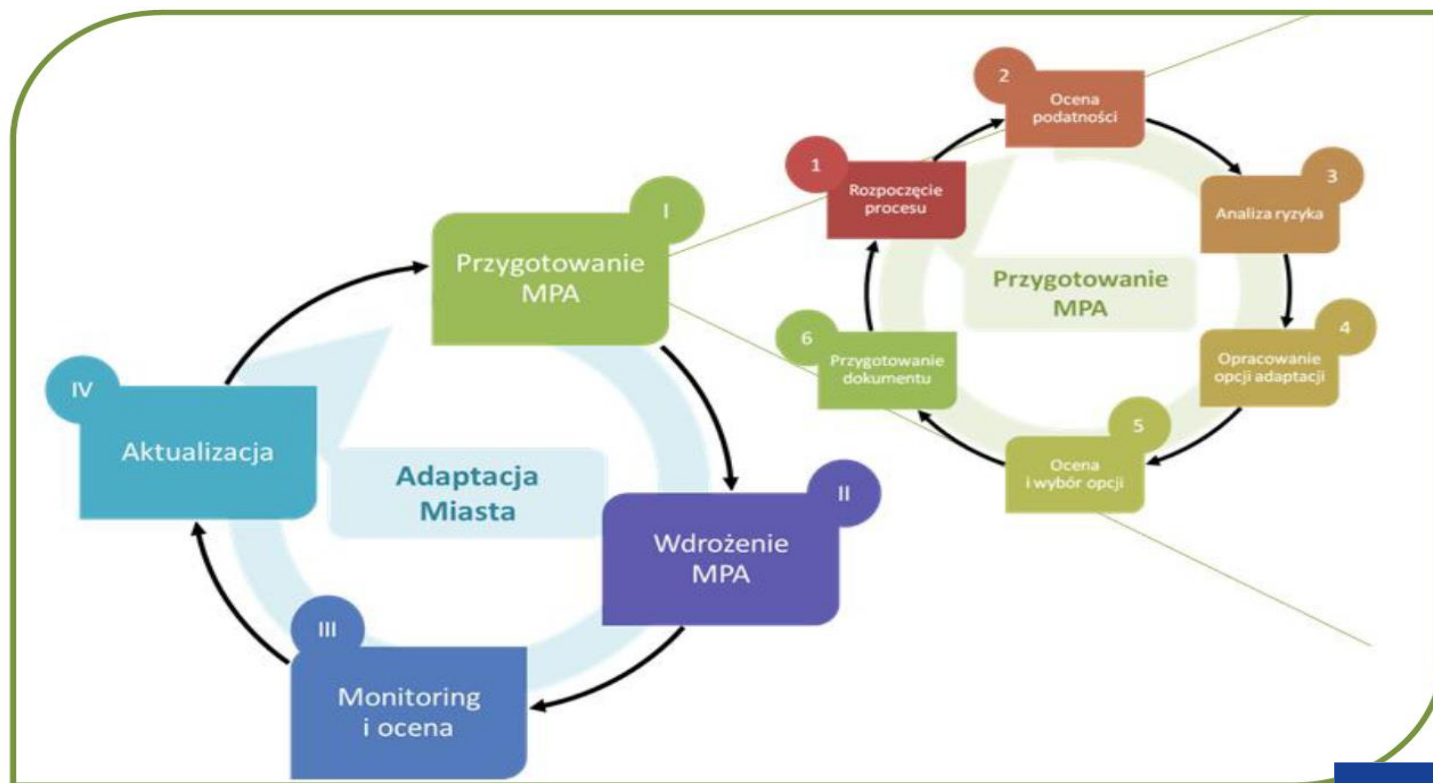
I
Przygotowanie MPA

II
Wdrożenie MPA

III
Monitoring i ocena

IV
Aktualizacja

Adaptacja Miasta

1
Rozpoczęcie procesu

2
Ocena podatności

3
Analiza ryzyka

4
Opracowanie opcji adaptacji

5
Ocena i wybór opcji

6
Przygotowanie dokumentu

Przygotowanie MPA